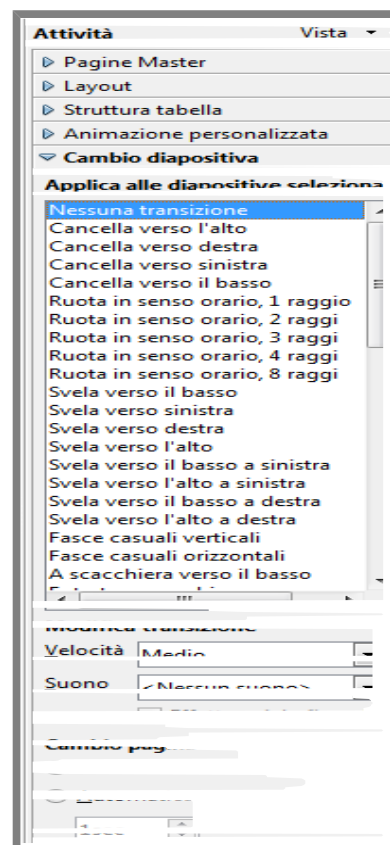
Attività Vista

Pagine Master

Layout

Struttura tabella

Animazione personalizzata

Cambio diapositiva

Applica alle diapositive seleziona

Nessuna transizione
Cancella verso l'alto
Cancella verso destra
Cancella verso sinistra
Cancella verso il basso
Ruota in senso orario, 1 raggio
Ruota in senso orario, 2 raggi
Ruota in senso orario, 3 raggi
Ruota in senso orario, 4 raggi
Ruota in senso orario, 8 raggi
Svela verso il basso
Svela verso sinistra
Svela verso destra
Svela verso l'alto
Svela verso il basso a sinistra
Svela verso l'alto a sinistra
Svela verso il basso a destra
Svela verso l'alto a destra
Fasce casuali verticali
Fasce casuali orizzontali
A scacchiera verso il basso
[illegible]

Modifica transizione

Velocità Medio

Suono <Nessun suono>

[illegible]

Cambio pag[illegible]

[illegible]